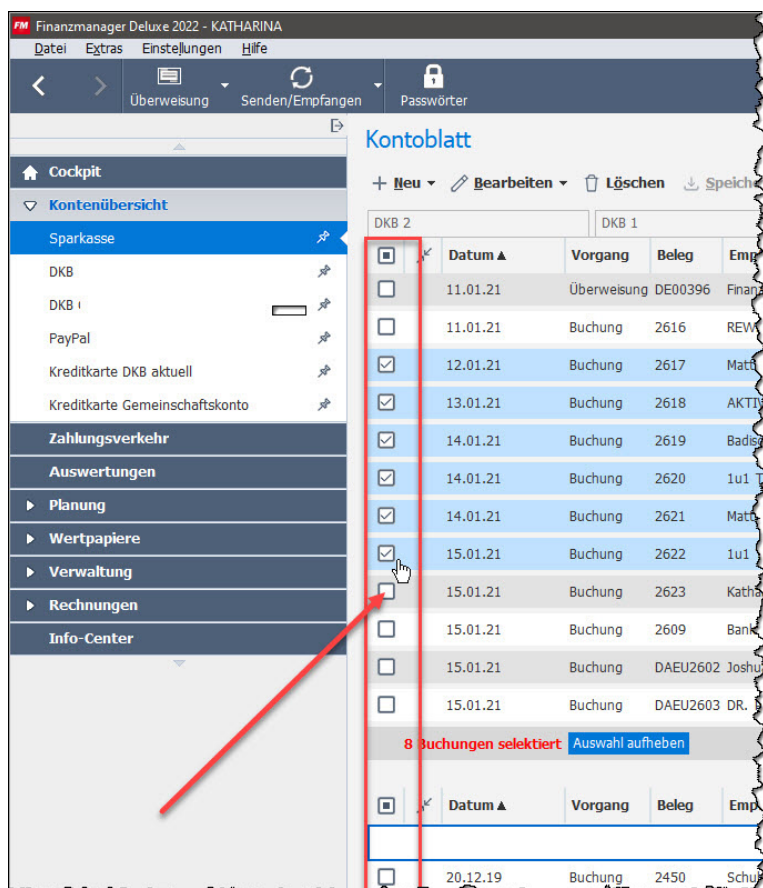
FM Finanzmanager Deluxe 2022 - KATHARINA

Datei Extras Einstellungen Hilfe

Überweisung Senden/Empfangen Passwörter

Cockpit
Kontenübersicht
Sparkasse
DKB
DKB
PayPal
Kreditkarte DKB aktuell
Kreditkarte Gemeinschaftskonto
Zahlungsverkehr
Auswertungen
Planung
Wertpapiere
Verwaltung
Rechnungen
Info-Center

Kontoblatt

+ Neu Bearbeiten Löschen Speiche

DKB 2 DKB 1

| | Datum ▲ | Vorgang | Beleg | Emp |
|---|---|---|---|---|
| | 11.01.21 | Überweisung | DE00396 | Finan |
| | 11.01.21 | Buchung | 2616 | REW |
| | 12.01.21 | Buchung | 2617 | Matt |
| | 13.01.21 | Buchung | 2618 | AKTI |
| | 14.01.21 | Buchung | 2619 | Badis |
| | 14.01.21 | Buchung | 2620 | 1u1 |
| | 14.01.21 | Buchung | 2621 | Matt |
| | 15.01.21 | Buchung | 2622 | 1u1 |
| | 15.01.21 | Buchung | 2623 | Katha |
| | 15.01.21 | Buchung | 2609 | Bank |
| | 15.01.21 | Buchung | DAEU2602 | Joshu |
| | 15.01.21 | Buchung | DAEU2603 | DR. |

8 Buchungen selektiert Auswahl aufheben

| | Datum ▲ | Vorgang | Beleg | Emp |
|---|---|---|---|---|
| | 20.12.19 | Buchung | 2450 | Schu |